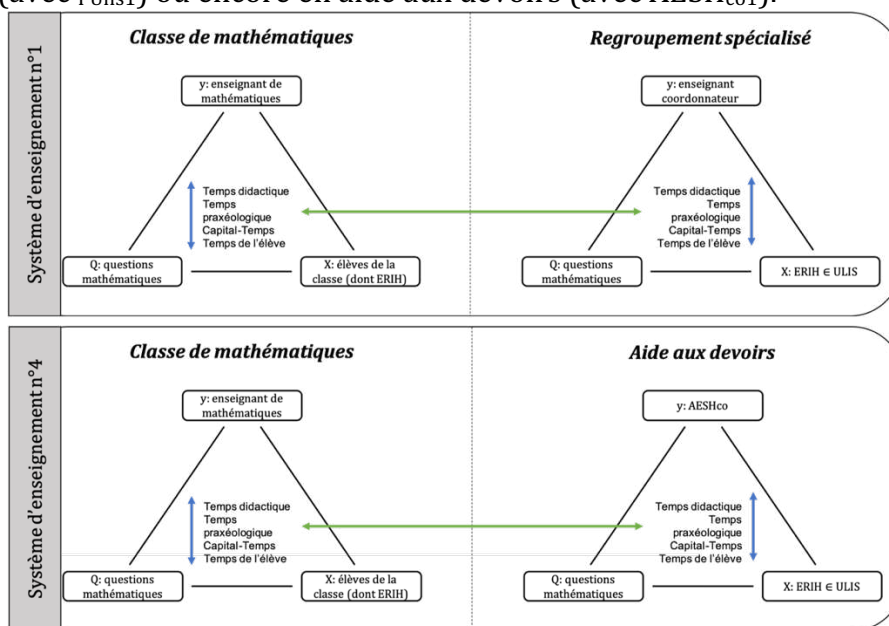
(avec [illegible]) ou encore en aide aux devoirs (avec $AESH_{co1}$).

Système d'enseignement n°1

Classe de mathématiques

y: enseignant de mathématiques

Temps didactique
Temps praxéologique
Capital-Temps
Temps de l'élève

Q: questions mathématiques

X: élèves de la classe (dont ERIH)

Regroupement spécialisé

y: enseignant coordonnateur

Temps didactique
Temps praxéologique
Capital-Temps
Temps de l'élève

Q: questions mathématiques

X: ERIH $\in$ ULIS

Système d'enseignement n°4

Classe de mathématiques

y: enseignant de mathématiques

Temps didactique
Temps praxéologique
Capital-Temps
Temps de l'élève

Q: questions mathématiques

X: élèves de la classe (dont ERIH)

Aide aux devoirs

y: AESHco

Temps didactique
Temps praxéologique
Capital-Temps
Temps de l'élève

Q: questions mathématiques

X: ERIH $\in$ ULIS